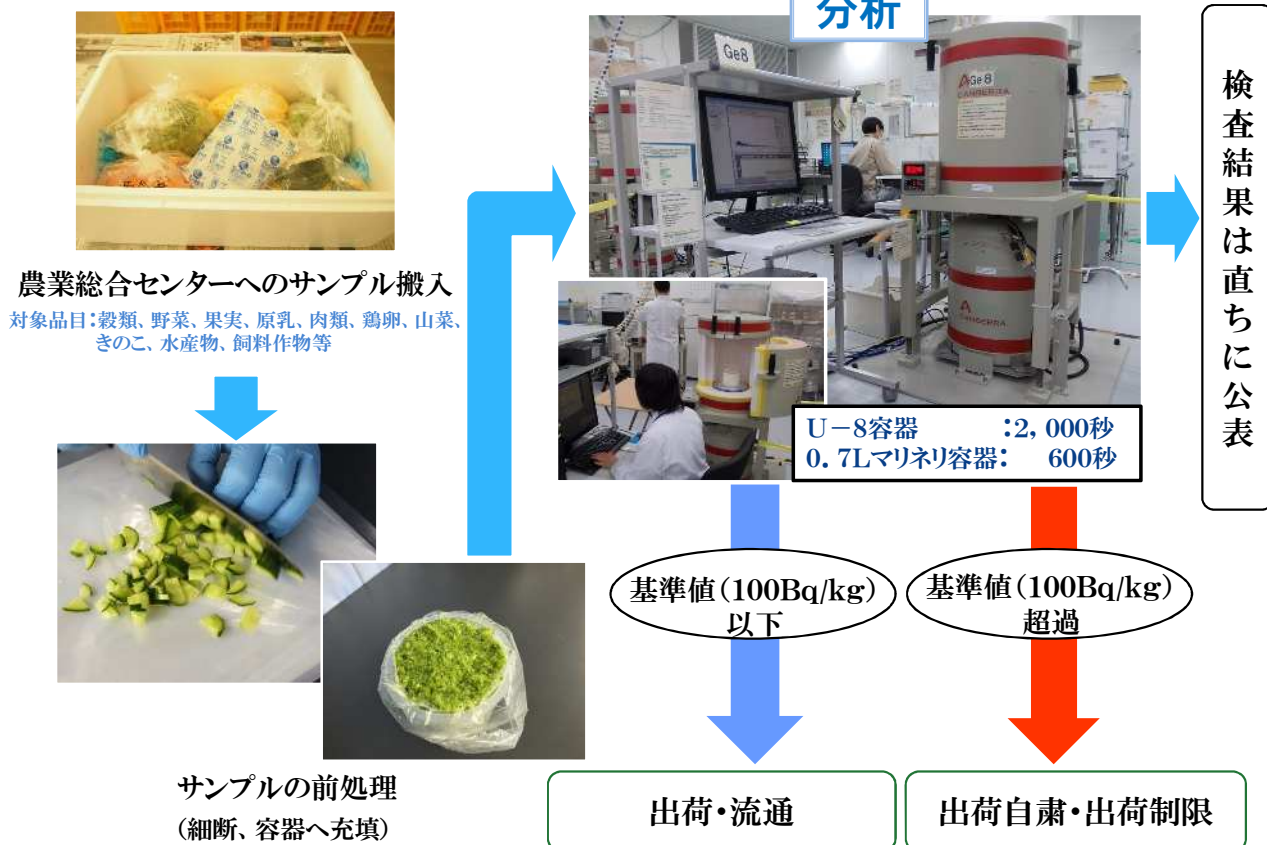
分析

農業総合センターへのサンプル搬入

対象品目：穀類、野菜、果実、原乳、肉類、鶏卵、山菜、きのこ、水産物、飼料作物等

サンプルの前処理

（細断、容器へ充填）

Ge8

U－8容器　：2，000秒
0．7Lマリネリ容器：　600秒

基準値（100Bq/kg）以下

基準値（100Bq/kg）超過

出荷・流通

出荷自粛・出荷制限

検査結果は直ちに公表